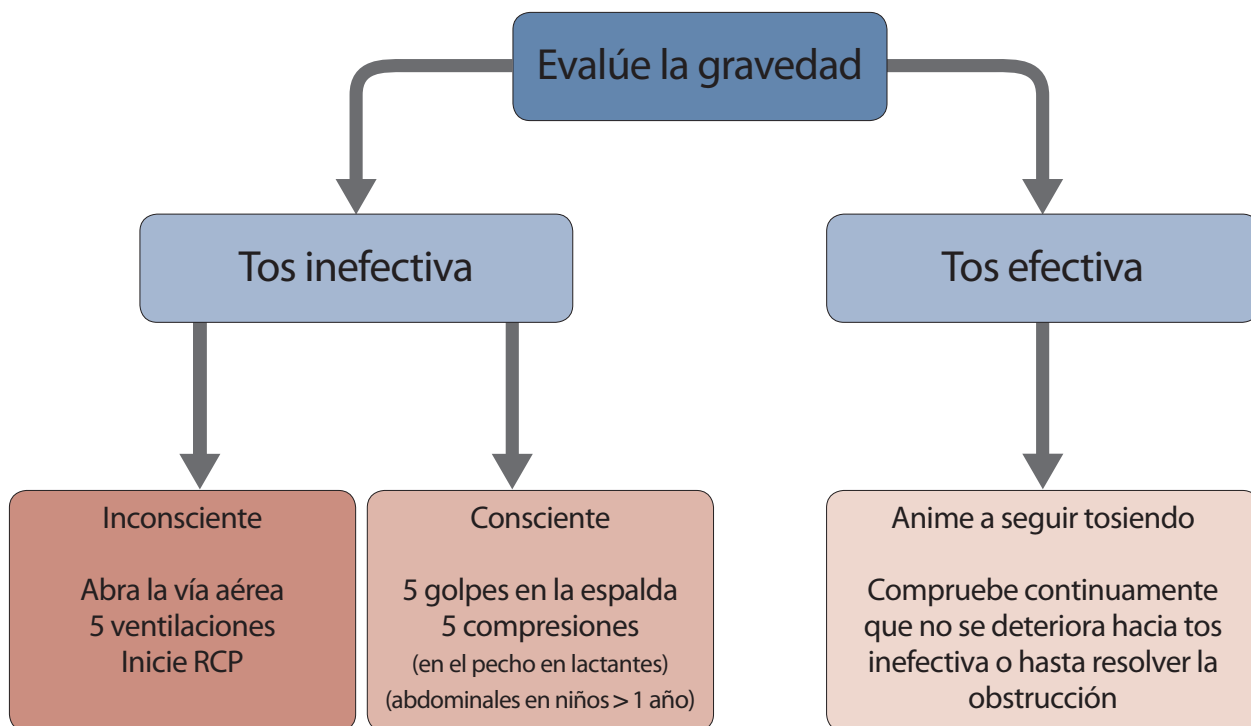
Evalúe la gravedad

Tos inefectiva

Tos efectiva

Inconsciente

Abra la vía aérea
5 ventilaciones
Inicie RCP

Consciente

5 golpes en la espalda
5 compresiones
(en el pecho en lactantes)
(abdominales en niños > 1 año)

Anime a seguir tosiendo

Compruebe continuamente que no se deteriora hacia tos inefectiva o hasta resolver la obstrucción